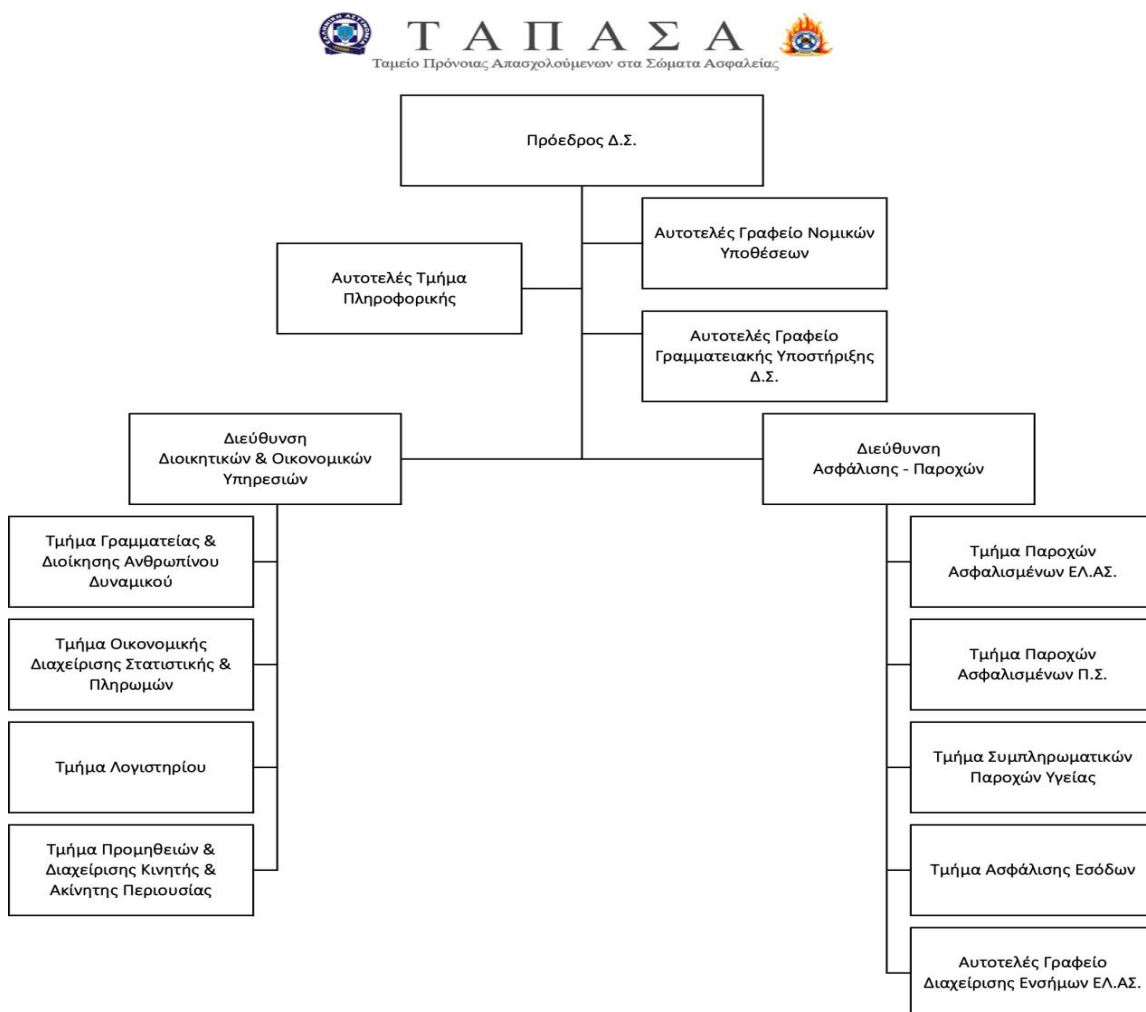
Τ Α Π Α Σ Α
Ταμείο Πρόνοιας Απασχολούμενων στα Σώματα Ασφαλείας

Πρόεδρος Δ.Σ.

Αυτοτελές Γραφείο Νομικών Υποθέσεων

Αυτοτελές Τμήμα Πληροφορικής

Αυτοτελές Γραφείο Γραμματειακής Υποστήριξης Δ.Σ.

Διεύθυνση Διοικητικών & Οικονομικών Υπηρεσιών

Διεύθυνση Ασφάλισης - Παροχών

Τμήμα Γραμματείας & Διοίκησης Ανθρωπίνου Δυναμικού

Τμήμα Οικονομικής Διαχείρισης Στατιστικής & Πληρωμών

Τμήμα Λογιστηρίου

Τμήμα Προμηθειών & Διαχείρισης Κινητής & Ακίνητης Περιουσίας

Τμήμα Παροχών Ασφαλισμένων ΕΛ.ΑΣ.

Τμήμα Παροχών Ασφαλισμένων Π.Σ.

Τμήμα Συμπληρωματικών Παροχών Υγείας

Τμήμα Ασφάλισης Εσόδων

Αυτοτελές Γραφείο Διαχείρισης Ενσήμων ΕΛ.ΑΣ.